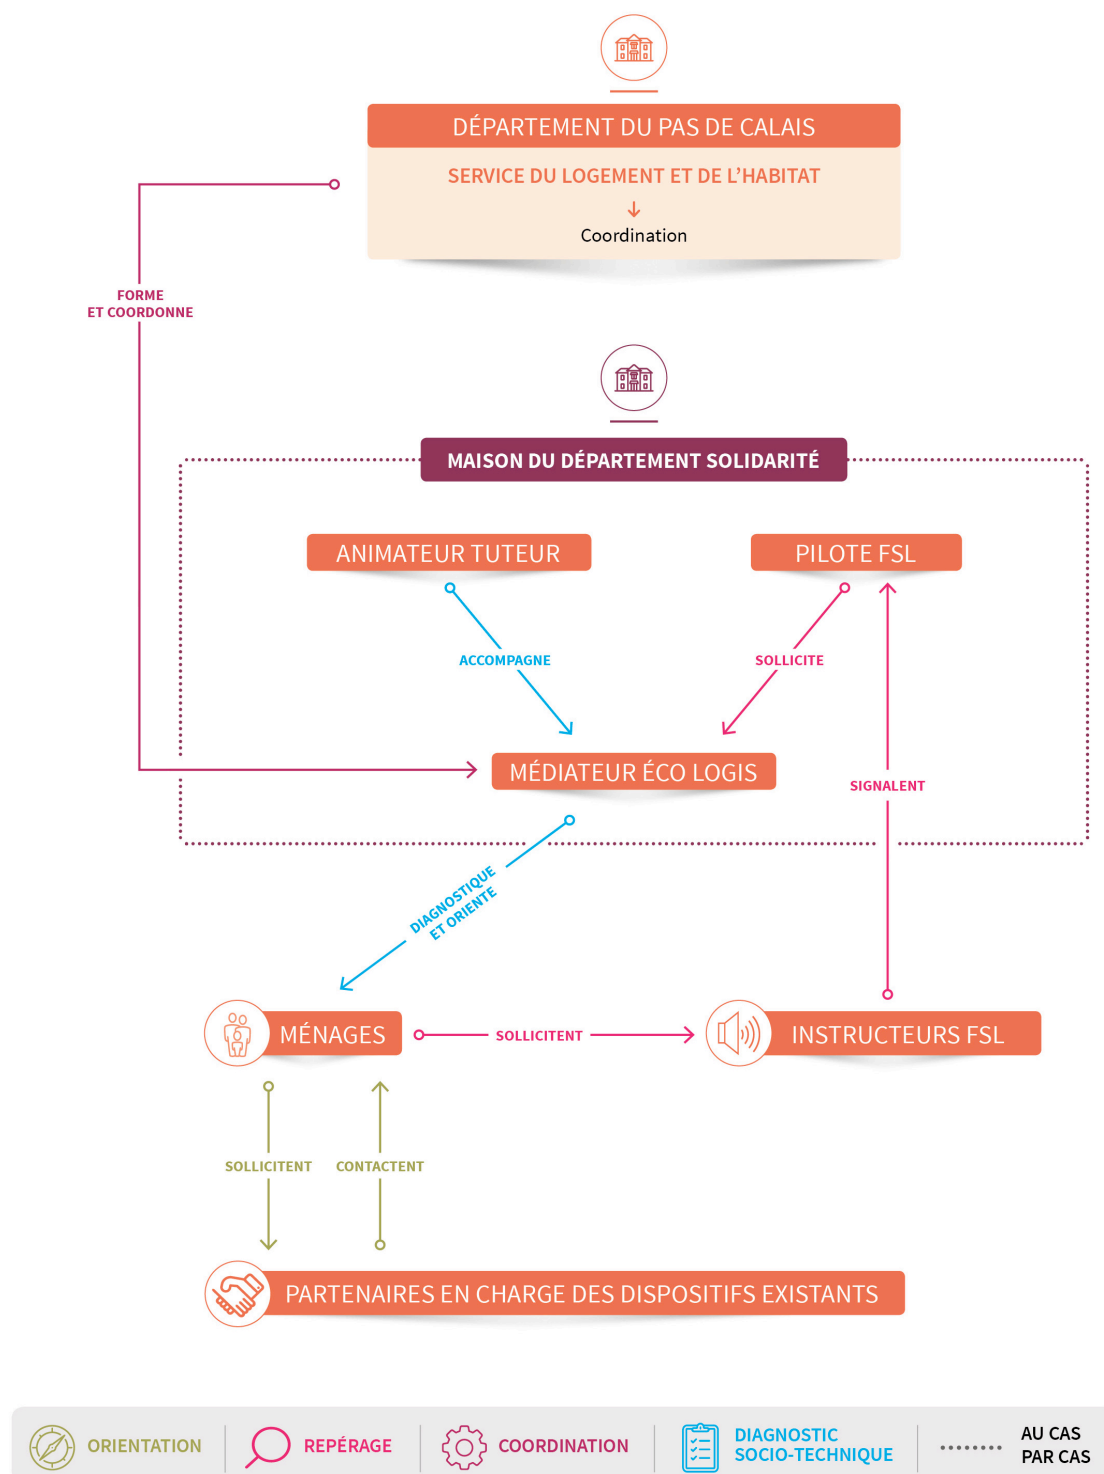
DÉPARTEMENT DU PAS DE CALAIS

SERVICE DU LOGEMENT ET DE L'HABITAT

Coordination

FORME ET COORDONNE

MAISON DU DÉPARTEMENT SOLIDARITÉ

ANIMATEUR TUTEUR

PILOTE FSL

ACCOMPAGNE

SOLLICITE

MÉDIATEUR ÉCO LOGIS

SIGNALENT

DIAGNOSTIQUE ET ORIENTE

MÉNAGES

SOLLICITENT

INSTRUCTEURS FSL

SOLLICITENT

CONTACTENT

PARTENAIRES EN CHARGE DES DISPOSITIFS EXISTANTS

ORIENTATION

REPÉRAGE

COORDINATION

DIAGNOSTIC SOCIO-TECHNIQUE

AU CAS PAR CAS